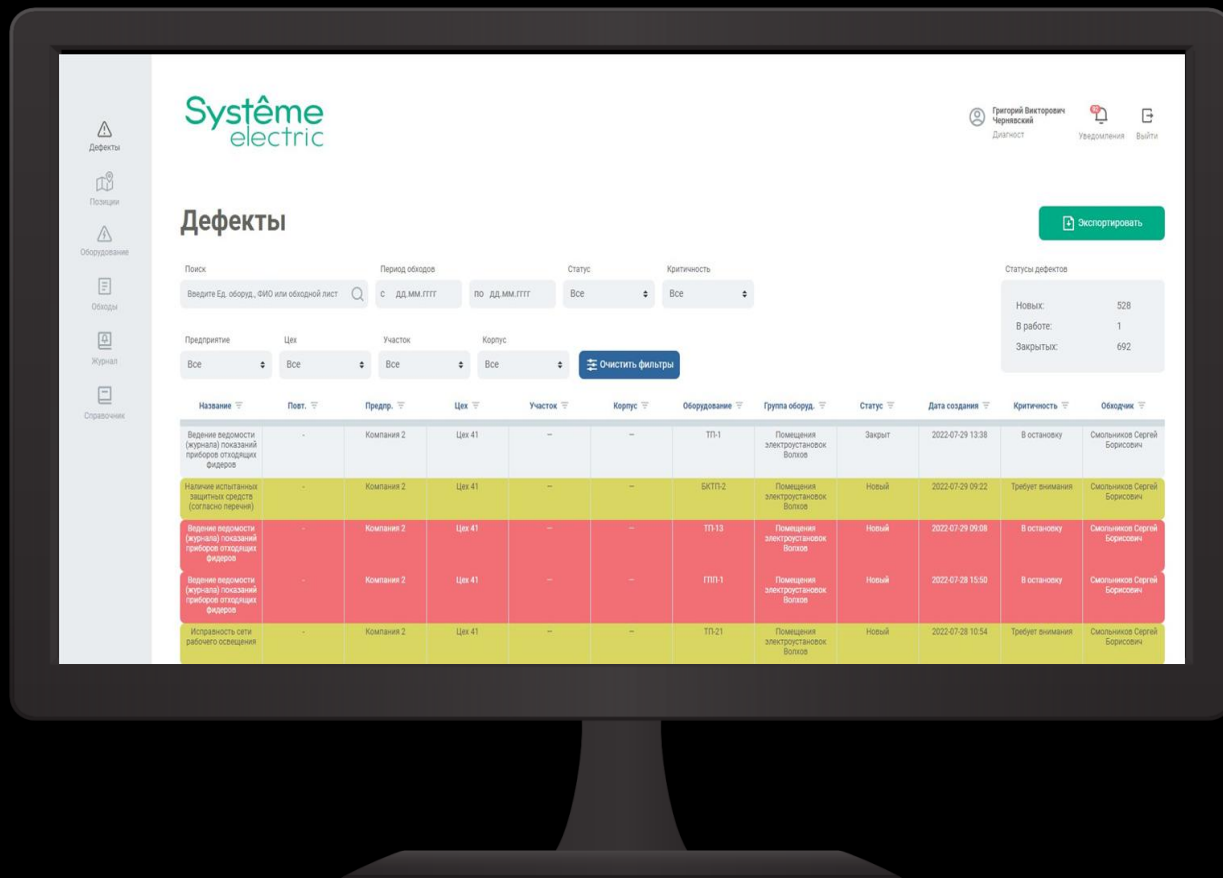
Дефекты
Позиции
Оборудование
Обходы
Журнал
Справочник

Systême electric

Григорий Викторович Чернявский
Диагност
Уведомления
Выйти

Дефекты

Экспортировать

Поиск
Введите Ед. оборуд., ФИО или обходной лист
Период обходов
с дд.мм.гггг
по дд.мм.гггг
Статус
Все
Критичность
Все

Статусы дефектов
Новых: 528
В работе: 1
Закрытых: 692

Предприятие
Все
Цех
Все
Участок
Все
Корпус
Все
Очистить фильтры

| Название | Повт. | Предпр. | Цех | Участок | Корпус | Оборудование | Группа оборуд. | Статус | Дата создания | Критичность | Обходчик |
|---|---|---|---|---|---|---|---|---|---|---|---|
| Ведение ведомости (журнала) показаний приборов отходящих фидеров | - | Компания 2 | Цех 41 | -- | -- | ТП-1 | Помещения электроустановок Волхов | Закрыт | 2022-07-29 13:38 | В остановку | Смольников Сергей Борисович |
| Наличие испытанных защитных средств (согласно перечня) | - | Компания 2 | Цех 41 | -- | -- | БКТП-2 | Помещения электроустановок Волхов | Новый | 2022-07-29 09:22 | Требует внимания | Смольников Сергей Борисович |
| Ведение ведомости (журнала) показаний приборов отходящих фидеров | - | Компания 2 | Цех 41 | -- | -- | ТП-13 | Помещения электроустановок Волхов | Новый | 2022-07-29 09:08 | В остановку | Смольников Сергей Борисович |
| Ведение ведомости (журнала) показаний приборов отходящих фидеров | - | Компания 2 | Цех 41 | -- | -- | ГПП-1 | Помещения электроустановок Волхов | Новый | 2022-07-28 15:50 | В остановку | Смольников Сергей Борисович |
| Исправность сети рабочего освещения | - | Компания 2 | Цех 41 | -- | -- | ТП-21 | Помещения электроустановок Волхов | Новый | 2022-07-28 10:54 | Требует внимания | Смольников Сергей Борисович |